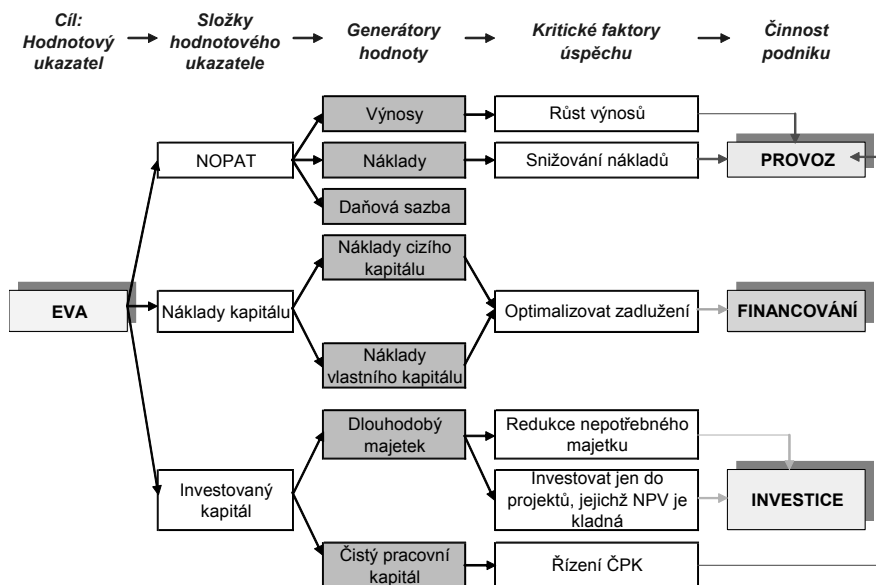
Cíl: Hodnotový ukazatel

Složky hodnotového ukazatele

Generátory hodnoty

Kritické faktory úspěchu

Činnost podniku

EVA

NOPAT

Výnosy

Růst výnosů

Náklady

Snižování nákladů

PROVOZ

Daňová sazba

Náklady kapitálu

Náklady cizího kapitálu

Optimalizovat zadlužení

FINANCOVÁNÍ

Náklady vlastního kapitálu

Investovaný kapitál

Dlouhodobý majetek

Redukce nepotřebného majetku

Investovat jen do projektů, jejichž NPV je kladná

INVESTICE

Čistý pracovní kapitál

Řízení ČPK